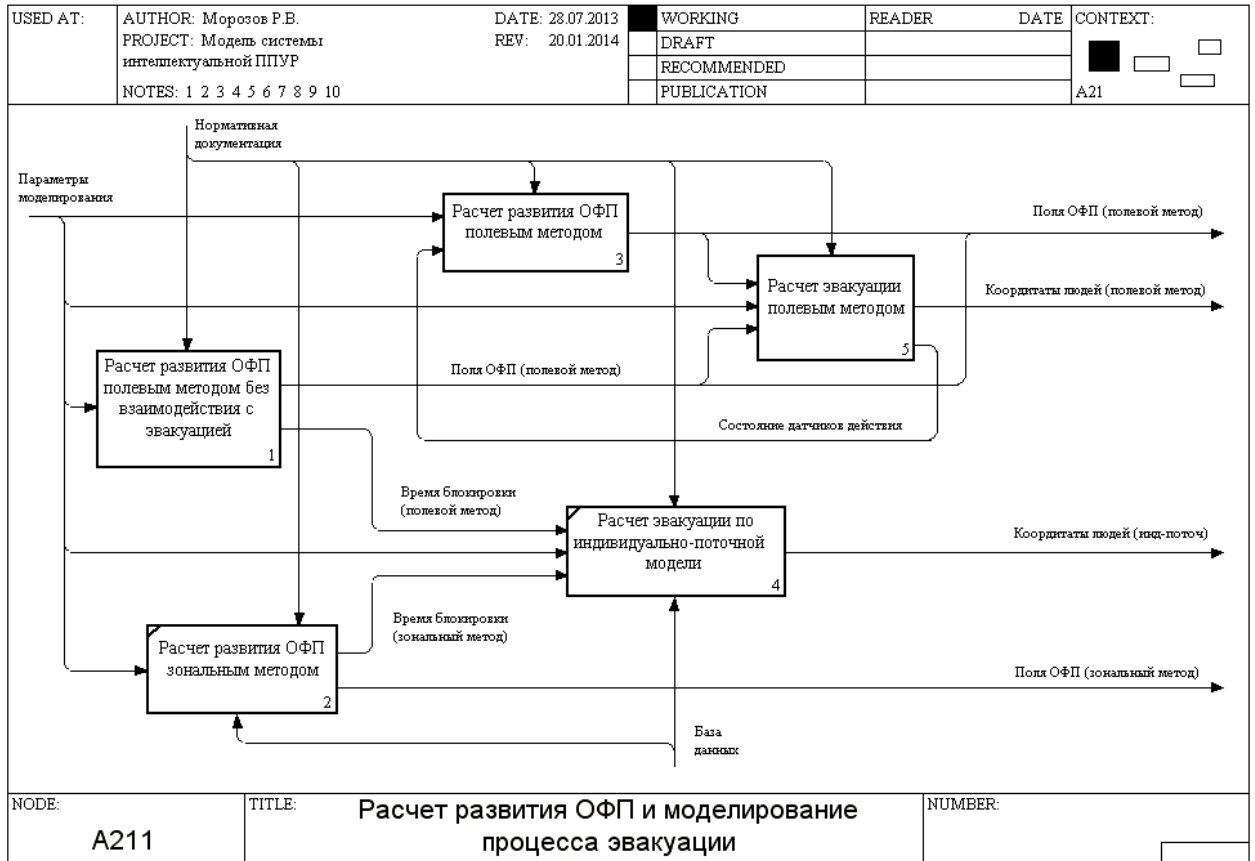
USED AT:
AUTHOR: Морозов Р.В.
PROJECT: Модель системы интеллектуальной ППУР
NOTES: 1 2 3 4 5 6 7 8 9 10
DATE: 28.07.2013
REV: 20.01.2014

| | |
|---|---|
| | WORKING |
| | DRAFT |
| | RECOMMENDED |
| | PUBLICATION |

READER
DATE
CONTEXT:
A21

Нормативная документация

Параметры моделирования

Расчет развития ОФП полевым методом
3

Поля ОФП (полевой метод)

Расчет эвакуации полевым методом
5

Координаты людей (полевой метод)

Расчет развития ОФП полевым методом без взаимодействия с эвакуацией
1

Поля ОФП (полевой метод)

Состояние датчиков действия

Время блокировки (полевой метод)

Расчет эвакуации по индивидуально-поточной модели
4

Координаты людей (инд-поточ)

Время блокировки (зональный метод)

Расчет развития ОФП зональным методом
2

Поля ОФП (зональный метод)

База данных

NODE:
A211
TITLE:
Расчет развития ОФП и моделирование процесса эвакуации
NUMBER: